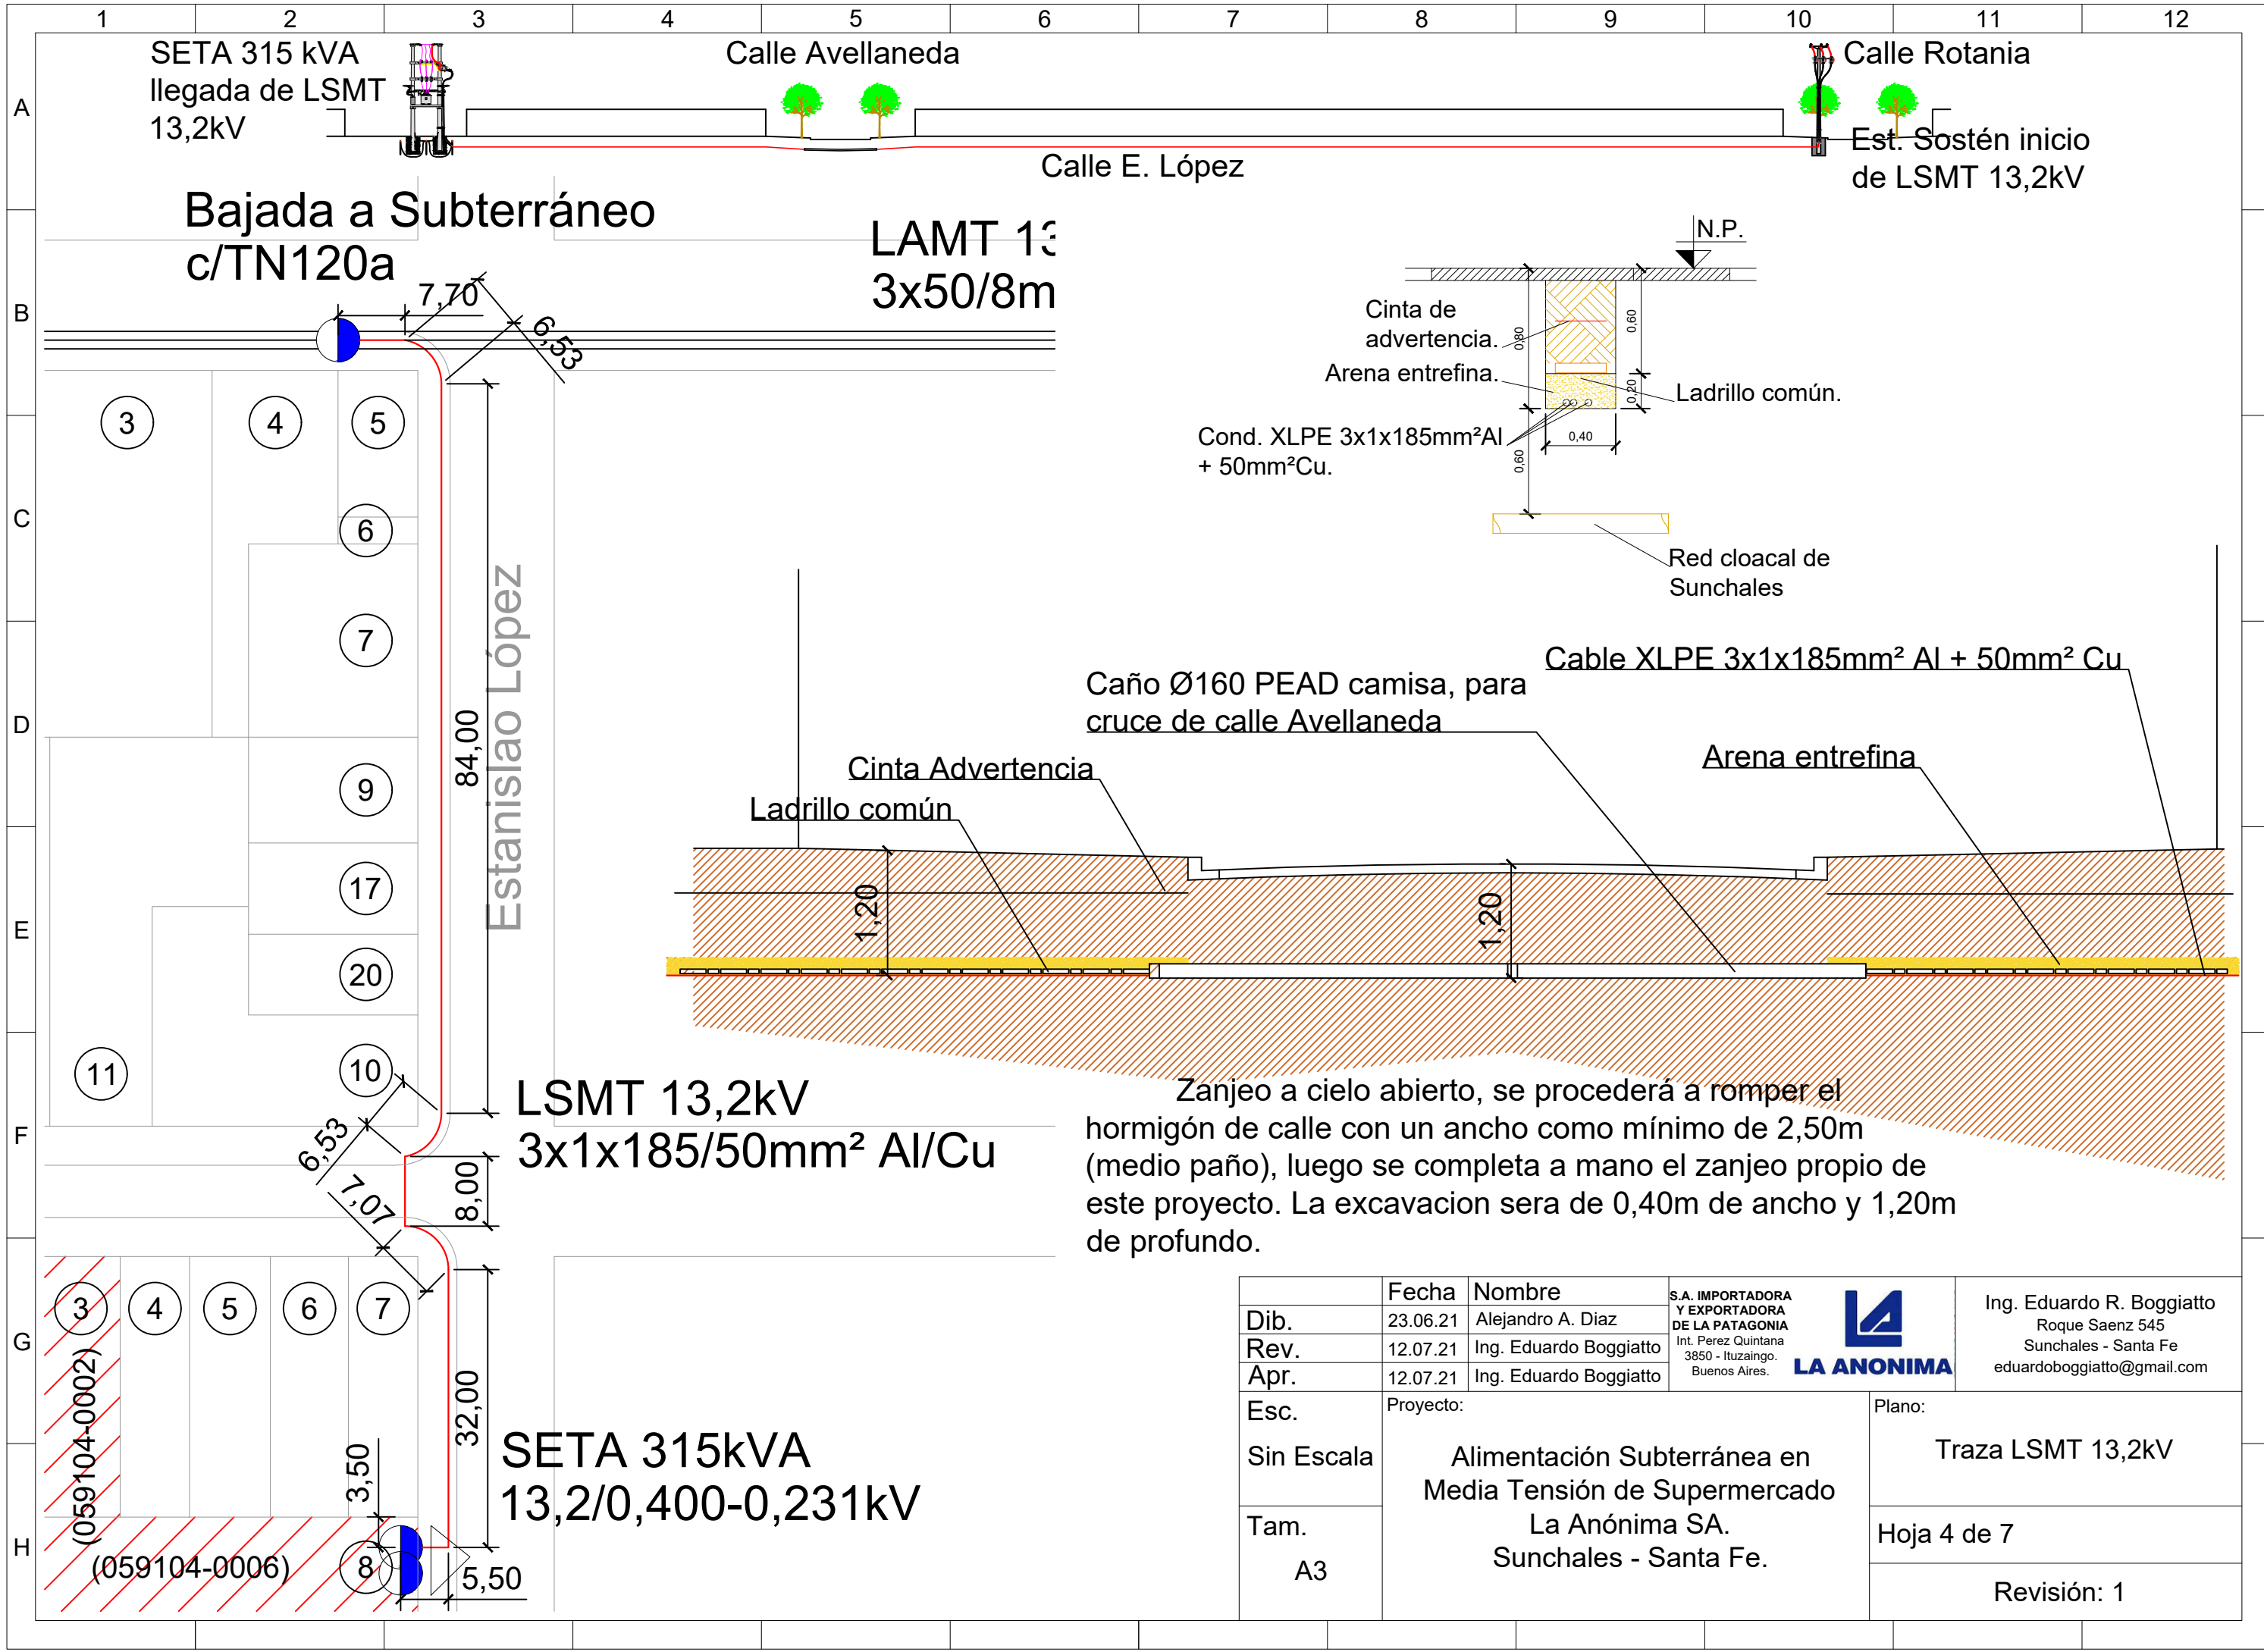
1 2 3 4 5 6 7 8 9 10 11 12

A B C D E F G H

SETA 315 kVA llegada de LSMT 13,2kV

Calle Avellaneda

Calle Rotania

Est. Sostén inicio de LSMT 13,2kV

Calle E. López

Bajada a Subterráneo c/TN120a

LAMT 13
3x50/8m

7,70
6,53

N.P.

Cinta de advertencia.
Arena entrefina.
Cond. XLPE 3x1x185mm²Al + 50mm²Cu.
Ladrillo común.
0,60
0,80
0,20
0,40
0,60

Red cloacal de Sunchales

3 4 5 6 7 9 17 20 11 10

Estanislao López

84,00

Cable XLPE 3x1x185mm² Al + 50mm² Cu

Caño Ø160 PEAD camisa, para cruce de calle Avellaneda

Cinta Advertencia

Arena entrefina

Ladrillo común

1,20
1,20

LSMT 13,2kV
3x1x185/50mm² Al/Cu

6,53
7,07
8,00

Zanjeo a cielo abierto, se procederá a romper el hormigón de calle con un ancho como mínimo de 2,50m (medio paño), luego se completa a mano el zanjeo propio de este proyecto. La excavacion sera de 0,40m de ancho y 1,20m de profundo.

3 4 5 6 7 8

(059104-0002)
(059104-0006)

32,00
3,50
5,50

SETA 315kVA
13,2/0,400-0,231kV

| | Fecha | Nombre |
|---|---|---|
| Dib. | 23.06.21 | Alejandro A. Diaz |
| Rev. | 12.07.21 | Ing. Eduardo Boggiatto |
| Apr. | 12.07.21 | Ing. Eduardo Boggiatto |

S.A. IMPORTADORA Y EXPORTADORA DE LA PATAGONIA
Int. Perez Quintana 3850 - Ituzaingo. Buenos Aires.

LA ANONIMA

Ing. Eduardo R. Boggiatto
Roque Saenz 545
Sunchales - Santa Fe
eduardoboggiatto@gmail.com

Esc.
Sin Escala
Tam.
A3

Proyecto:
Alimentación Subterránea en Media Tensión de Supermercado La Anónima SA. Sunchales - Santa Fe.

Plano:
Traza LSMT 13,2kV

Hoja 4 de 7

Revisión: 1